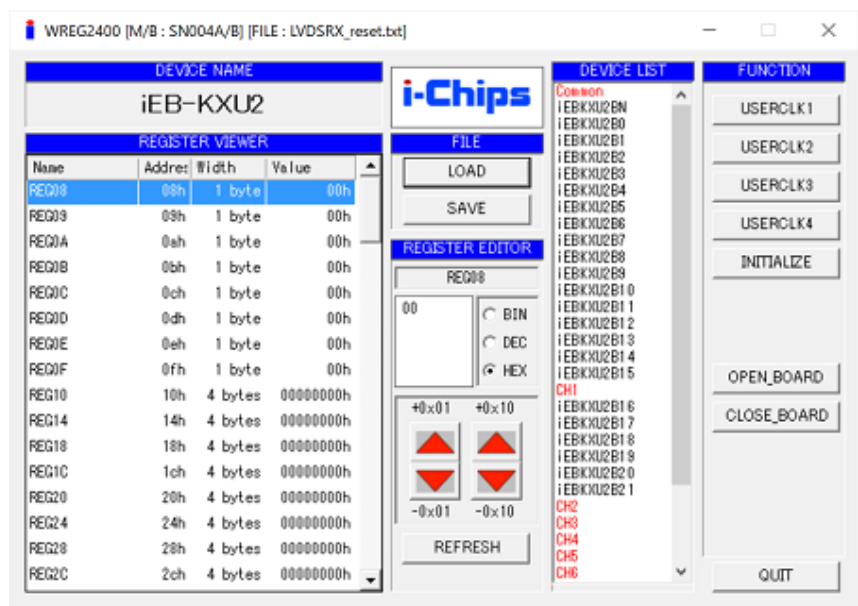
WREG2400 [M/B : SN004A/B] [FILE : LVDSRX_reset.txt]

DEVICE NAME

iEB-KXU2

i-Chips

REGISTER VIEWER

| Name | Addres | Width | Value |
|---|---|---|---|
| REG08 | 08h | 1 byte | 00h |
| REG09 | 09h | 1 byte | 00h |
| REG0A | 0ah | 1 byte | 00h |
| REG0B | 0bh | 1 byte | 00h |
| REG0C | 0ch | 1 byte | 00h |
| REG0D | 0dh | 1 byte | 00h |
| REG0E | 0eh | 1 byte | 00h |
| REG0F | 0fh | 1 byte | 00h |
| REG10 | 10h | 4 bytes | 00000000h |
| REG14 | 14h | 4 bytes | 00000000h |
| REG18 | 18h | 4 bytes | 00000000h |
| REG1C | 1ch | 4 bytes | 00000000h |
| REG20 | 20h | 4 bytes | 00000000h |
| REG24 | 24h | 4 bytes | 00000000h |
| REG28 | 28h | 4 bytes | 00000000h |
| REG2C | 2ch | 4 bytes | 00000000h |

FILE

LOAD

SAVE

REGISTER EDITOR

REG08

00

BIN

DEC

HEX

+0x01 +0x10

-0x01 -0x10

REFRESH

DEVICE LIST

Common
iEBKXU2BN
iEBKXU2B0
iEBKXU2B1
iEBKXU2B2
iEBKXU2B3
iEBKXU2B4
iEBKXU2B5
iEBKXU2B6
iEBKXU2B7
iEBKXU2B8
iEBKXU2B9
iEBKXU2B10
iEBKXU2B11
iEBKXU2B12
iEBKXU2B13
iEBKXU2B14
iEBKXU2B15
CH1
iEBKXU2B16
iEBKXU2B17
iEBKXU2B18
iEBKXU2B19
iEBKXU2B20
iEBKXU2B21
CH2
CH3
CH4
CH5
CH6

FUNCTION

USERCLK1

USERCLK2

USERCLK3

USERCLK4

INITIALIZE

OPEN_BOARD

CLOSE_BOARD

QUIT